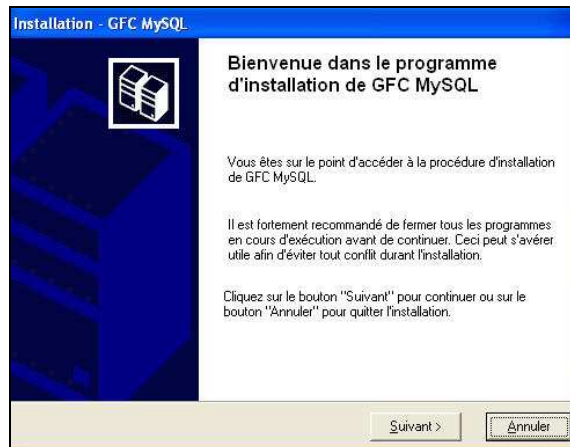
Installation - GFC MySQL

Bienvenue dans le programme d'installation de GFC MySQL

Vous êtes sur le point d'accéder à la procédure d'installation de GFC MySQL.

Il est fortement recommandé de fermer tous les programmes en cours d'exécution avant de continuer. Ceci peut s'avérer utile afin d'éviter tout conflit durant l'installation.

Cliquez sur le bouton "Suivant" pour continuer ou sur le bouton "Annuler" pour quitter l'installation.

Suivant >

Annuler